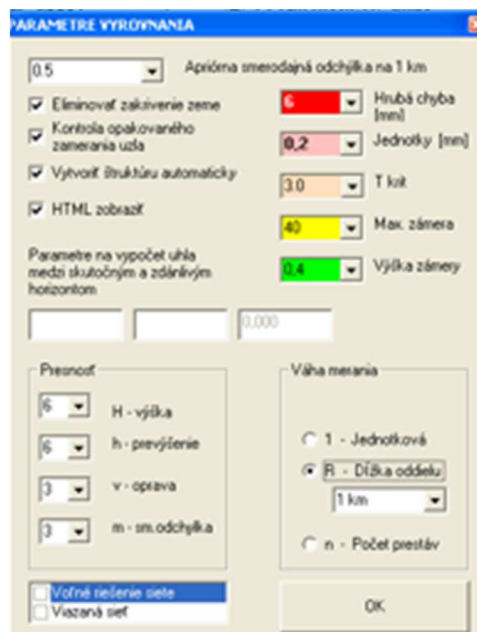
PARAMETRE VYROVNANIA

0.5

Apriórna smerodajná odchýlka na 1 km

Eliminovať zakrivenie zeme

Kontrola opakovaného zamerania uzla

Vytvoriť štruktúru automaticky

HTML zobraziť

6

Hrubá chyba [mm]

0,2

Jednotky [mm]

3.0

T krit

40

Max. zámera

0,4

Výška zámery

Parametre na výpočet uhla medzi skutočným a zdánlivým horizontom

0,000

Presnosť

6

H - výška

6

h - prevýšenie

3

v - oprava

3

m - sm.odchýlka

Váha merania

1 - Jednotková

R - Dĺžka oddielu

1 km

n - Počet prestáv

Voľné riešenie siete

Viazaná sieť

OK